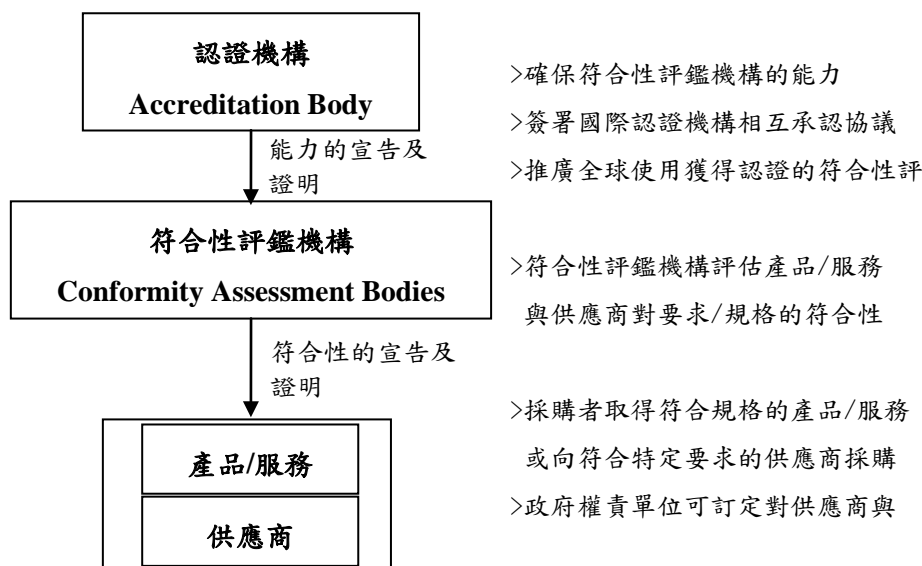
認證機構
Accreditation Body

>確保符合性評鑑機構的能力
>簽署國際認證機構相互承認協議
>推廣全球使用獲得認證的符合性評

能力的宣告及證明

符合性評鑑機構
Conformity Assessment Bodies

>符合性評鑑機構評估產品/服務與供應商對要求/規格的符合性

符合性的宣告及證明

>採購者取得符合規格的產品/服務或向符合特定要求的供應商採購
>政府權責單位可訂定對供應商與

產品/服務

供應商